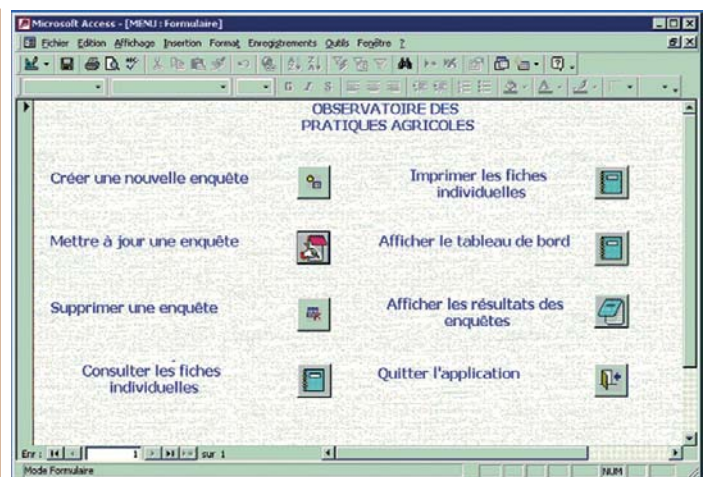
Microsoft Access - [MENU : Formulaire]

Fichier Edition Affichage Insertion Format Enregistrements Outils Fenêtre ?

OBSERVATOIRE DES PRATIQUES AGRICOLES

Créer une nouvelle enquête

Imprimer les fiches individuelles

Mettre à jour une enquête

Afficher le tableau de bord

Supprimer une enquête

Afficher les résultats des enquêtes

Consulter les fiches individuelles

Quitter l'application

Enr : 1 sur 1

Mode Formulaire

NUM